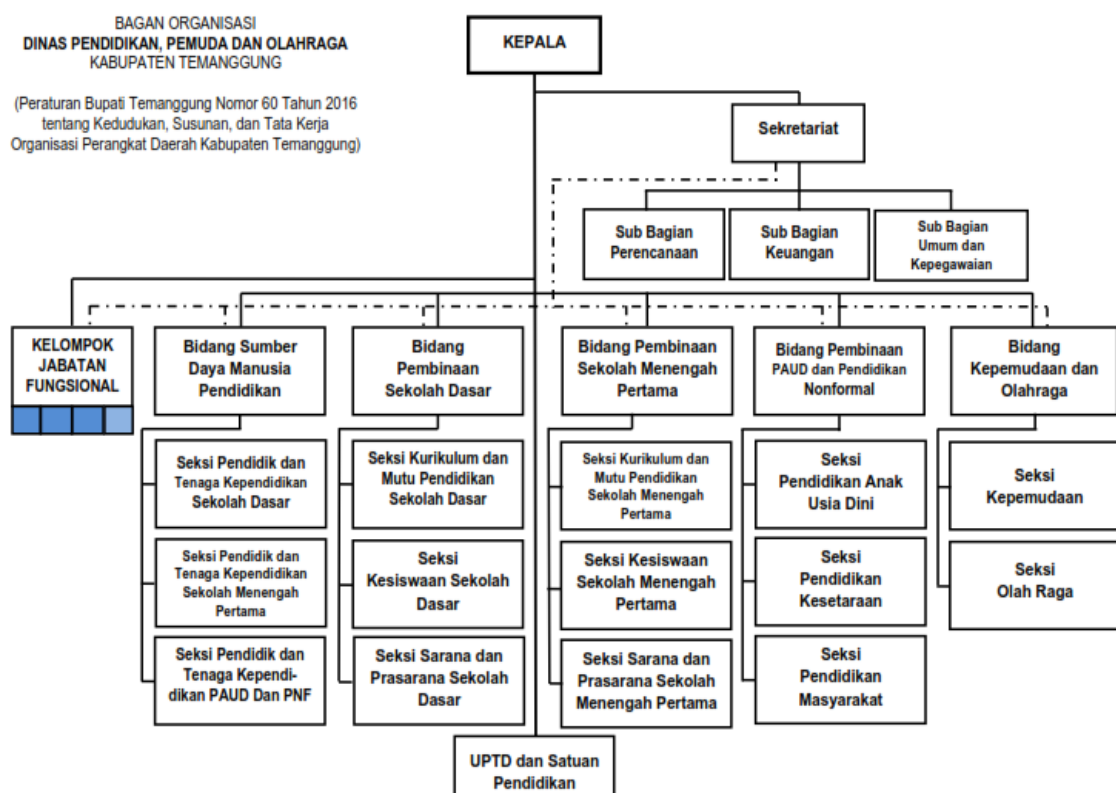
BAGAN ORGANISASI
DINAS PENDIDIKAN, PEMUDA DAN OLAHRAGA
KABUPATEN TEMANGGUNG

(Peraturan Bupati Temanggung Nomor 60 Tahun 2016 tentang Kedudukan, Susunan, dan Tata Kerja Organisasi Perangkat Daerah Kabupaten Temanggung)

KEPALA

Sekretariat

Sub Bagian Perencanaan

Sub Bagian Keuangan

Sub Bagian Umum dan Kepegawaian

KELOMPOK JABATAN FUNGSIONAL

Bidang Sumber Daya Manusia Pendidikan

Seksi Pendidik dan Tenaga Kependidikan Sekolah Dasar

Seksi Pendidik dan Tenaga Kependidikan Sekolah Menengah Pertama

Seksi Pendidik dan Tenaga Kependidikan PAUD Dan PNF

Bidang Pembinaan Sekolah Dasar

Seksi Kurikulum dan Mutu Pendidikan Sekolah Dasar

Seksi Kesiswaan Sekolah Dasar

Seksi Sarana dan Prasarana Sekolah Dasar

Bidang Pembinaan Sekolah Menengah Pertama

Seksi Kurikulum dan Mutu Pendidikan Sekolah Menengah Pertama

Seksi Kesiswaan Sekolah Menengah Pertama

Seksi Sarana dan Prasarana Sekolah Menengah Pertama

Bidang Pembinaan PAUD dan Pendidikan Nonformal

Seksi Pendidikan Anak Usia Dini

Seksi Pendidikan Kesetaraan

Seksi Pendidikan Masyarakat

Bidang Kepemudaan dan Olahraga

Seksi Kepemudaan

Seksi Olah Raga

UPTD dan Satuan Pendidikan